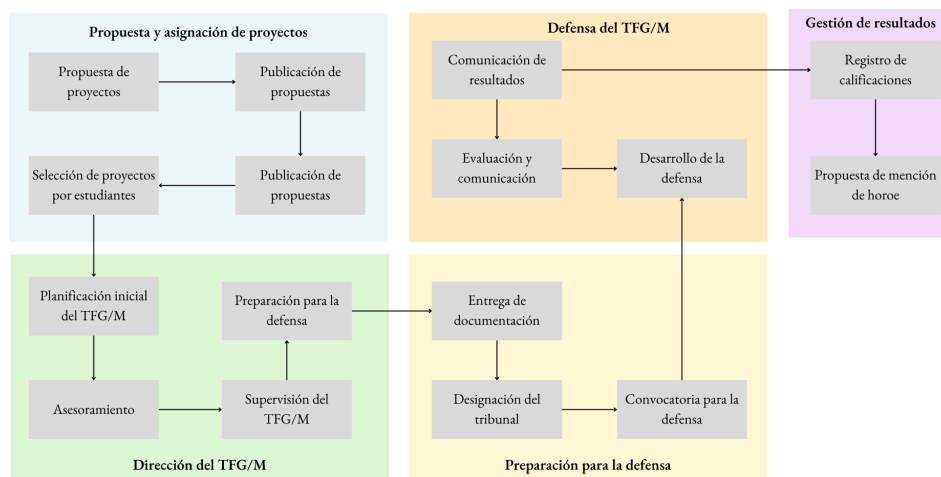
Propuesta y asignación de proyectos

Propuesta de proyectos

Publicación de propuestas

Publicación de propuestas

Selección de proyectos por estudiantes

Defensa del TFG/M

Comunicación de resultados

Evaluación y comunicación

Desarrollo de la defensa

Gestión de resultados

Registro de calificaciones

Propuesta de mención de horoe

Planificación inicial del TFG/M

Asesoramiento

Preparación para la defensa

Supervisión del TFG/M

Dirección del TFG/M

Entrega de documentación

Designación del tribunal

Convocatoria para la defensa

Preparación para la defensa